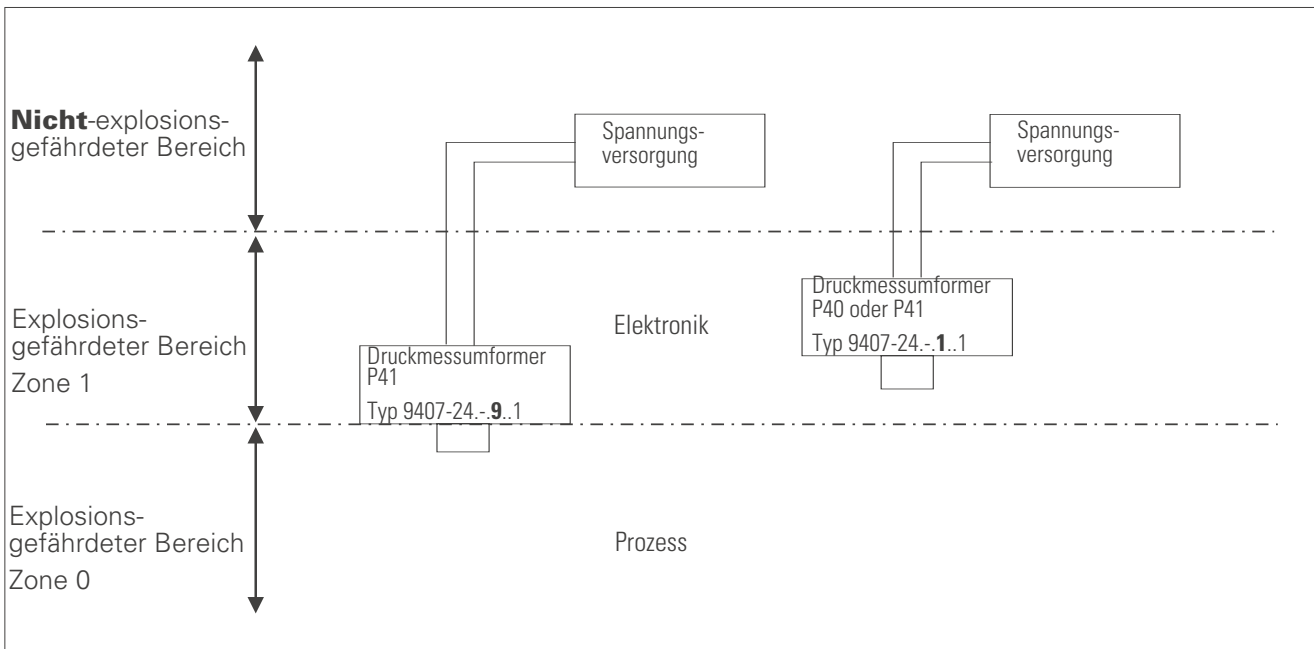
**Nicht**-explosionsgefährdeter Bereich

Spannungsversorgung

Spannungsversorgung

Explosionsgefährdeter Bereich
Zone 1

Elektronik

Druckmessumformer
P40 oder P41
Typ 9407-24.-.**1**..1

Druckmessumformer
P41
Typ 9407-24.-.**9**..1

Explosionsgefährdeter Bereich
Zone 0

Prozess